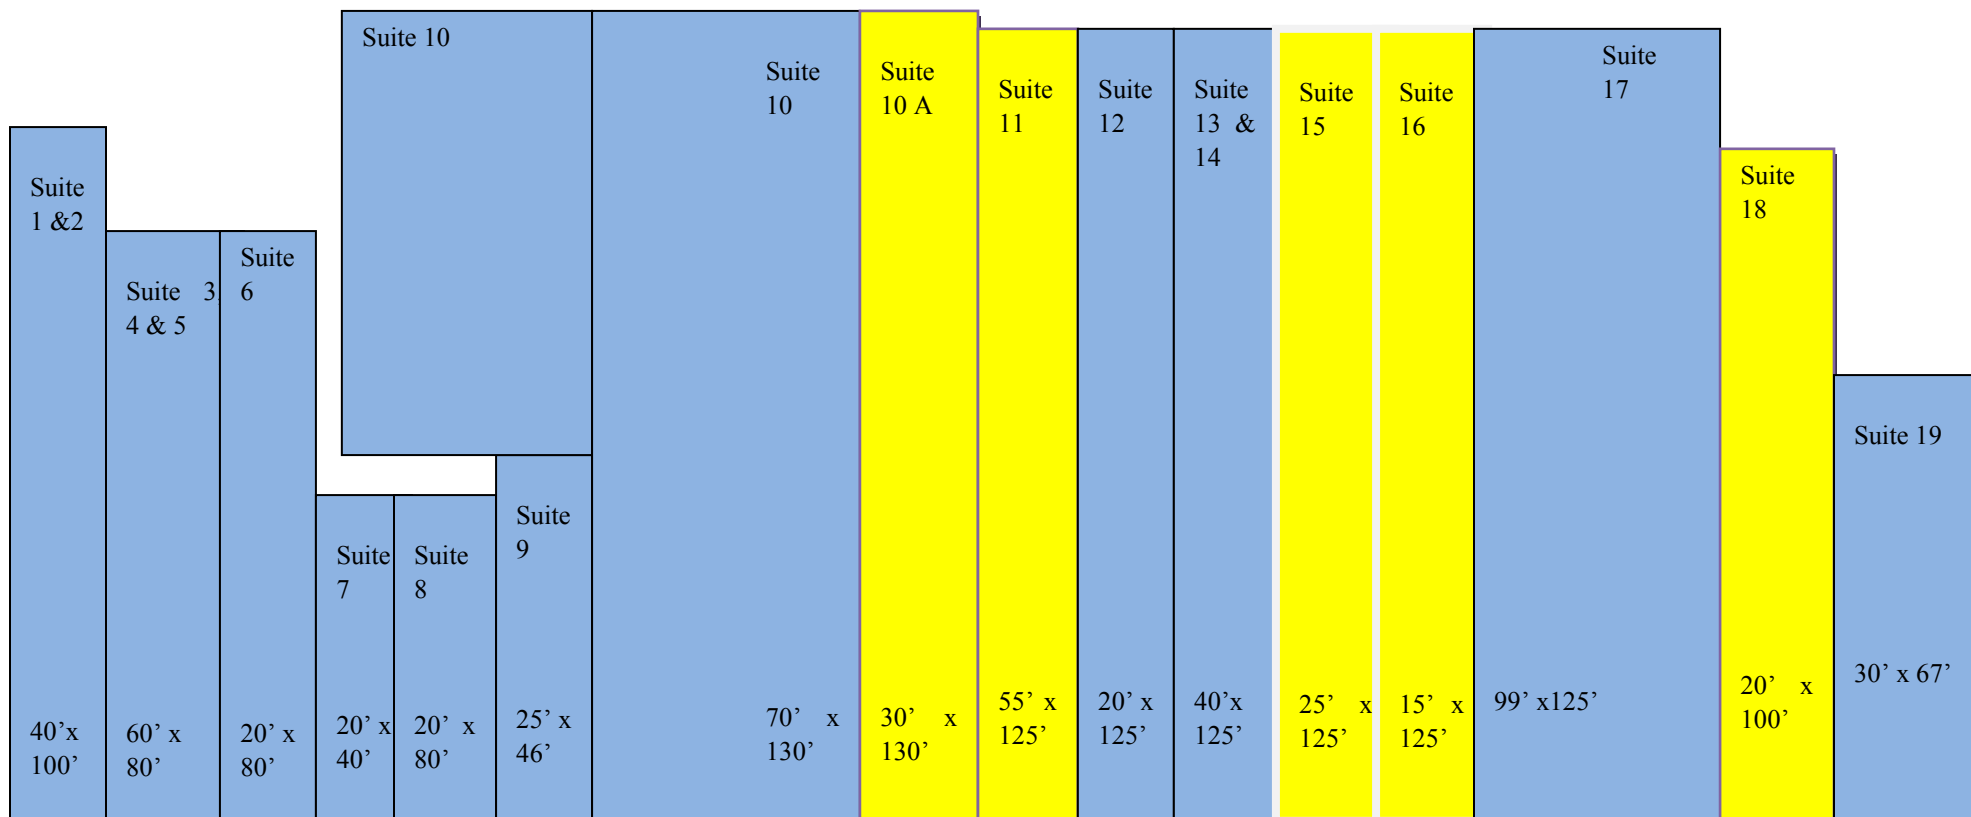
Suite 1 &2

40’x 100’

Suite 3 4 & 5

60’ x 80’

Suite 6

20’ x 80’

Suite 10

Suite 7

20’ x 40’

Suite 8

20’ x 80’

Suite 9

25’ x 46’

Suite 10

70’ x 130’

Suite 10 A

30’ x 130’

Suite 11

55’ x 125’

Suite 12

20’ x 125’

Suite 13 & 14

40’x 125’

Suite 15

25’ x 125’

Suite 16

15’ x 125’

Suite 17

99’ x125’

Suite 18

20’ x 100’

Suite 19

30’ x 67’